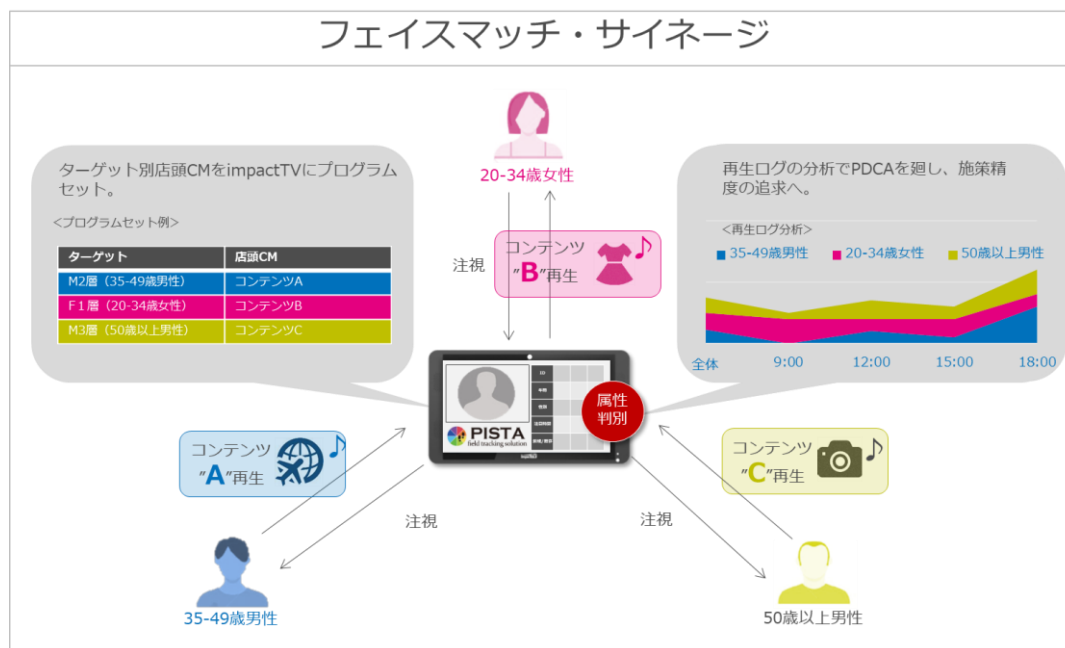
フェイスマッチ・サイネージ

ターゲット別店頭CMをimpactTVにプログラムセット。

<プログラムセット例>

| ターゲット | 店頭CM |
|---|---|
| M2層（35-49歳男性） | コンテンツA |
| F1層（20-34歳女性） | コンテンツB |
| M3層（50歳以上男性） | コンテンツC |

20-34歳女性

注視

コンテンツ "B"再生

再生ログの分析でPDCAを廻し、施策精度の追求へ。

<再生ログ分析>

35-49歳男性　20-34歳女性　50歳以上男性

全体　9:00　12:00　15:00　18:00

PISTA field tracking solution

属性判別

コンテンツ "A"再生

注視

注視

コンテンツ "C"再生

35-49歳男性

50歳以上男性